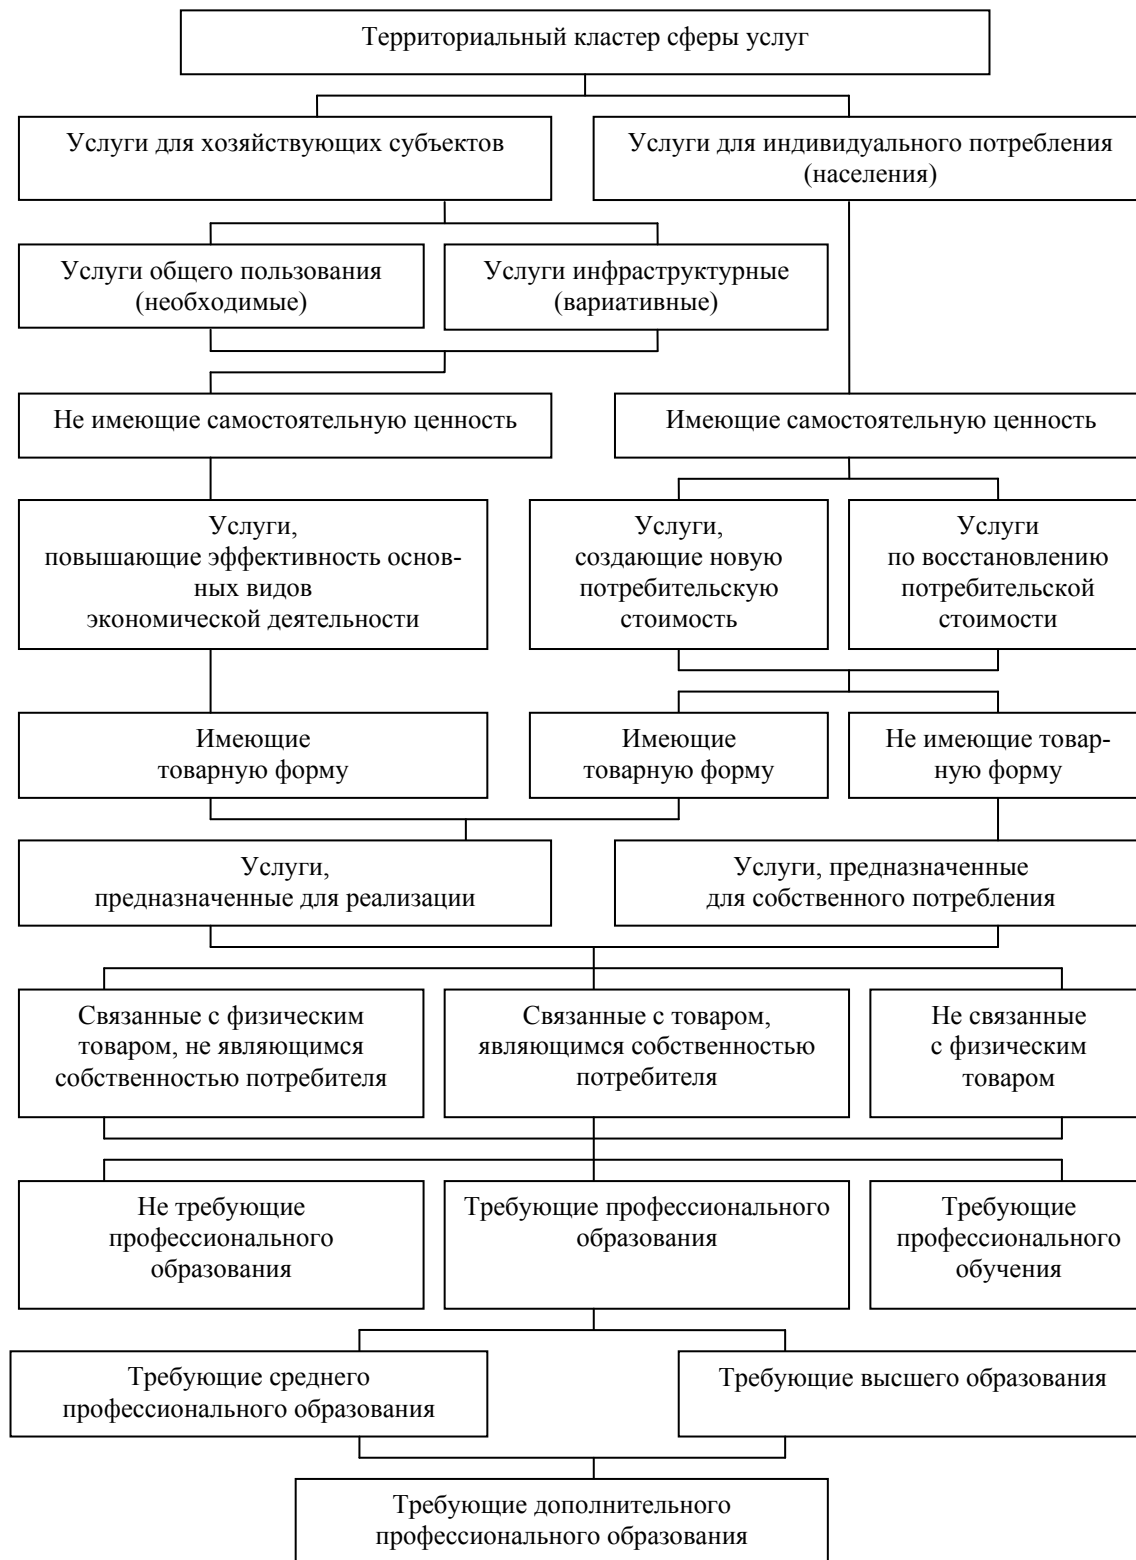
Территориальный кластер сферы услуг

Услуги для хозяйствующих субъектов

Услуги для индивидуального потребления (населения)

Услуги общего пользования (необходимые)

Услуги инфраструктурные (вариативные)

Не имеющие самостоятельную ценность

Имеющие самостоятельную ценность

Услуги, повышающие эффективность основных видов экономической деятельности

Услуги, создающие новую потребительскую стоимость

Услуги по восстановлению потребительской стоимости

Имеющие товарную форму

Имеющие товарную форму

Не имеющие товарную форму

Услуги, предназначенные для реализации

Услуги, предназначенные для собственного потребления

Связанные с физическим товаром, не являющимся собственностью потребителя

Связанные с товаром, являющимся собственностью потребителя

Не связанные с физическим товаром

Не требующие профессионального образования

Требующие профессионального образования

Требующие профессионального обучения

Требующие среднего профессионального образования

Требующие высшего образования

Требующие дополнительного профессионального образования